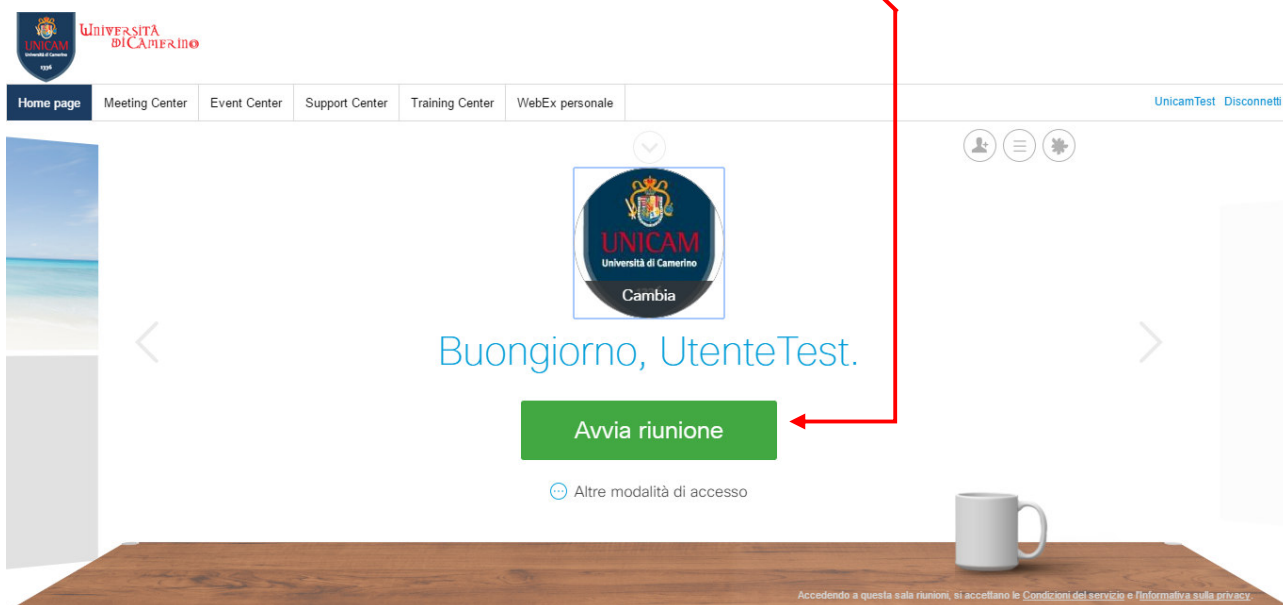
UNICAM
Università di Camerino
1336

UNIVERSITÀ DI CAMERINO

Home page | Meeting Center | Event Center | Support Center | Training Center | WebEx personale

UnicamTest Disconnetti

UNICAM
Università di Camerino
Cambia

Buongiorno, UtenteTest.

Avvia riunione

Altre modalità di accesso

Accedendo a questa sala riunioni, si accettano le Condizioni del servizio e l'Informativa sulla privacy.